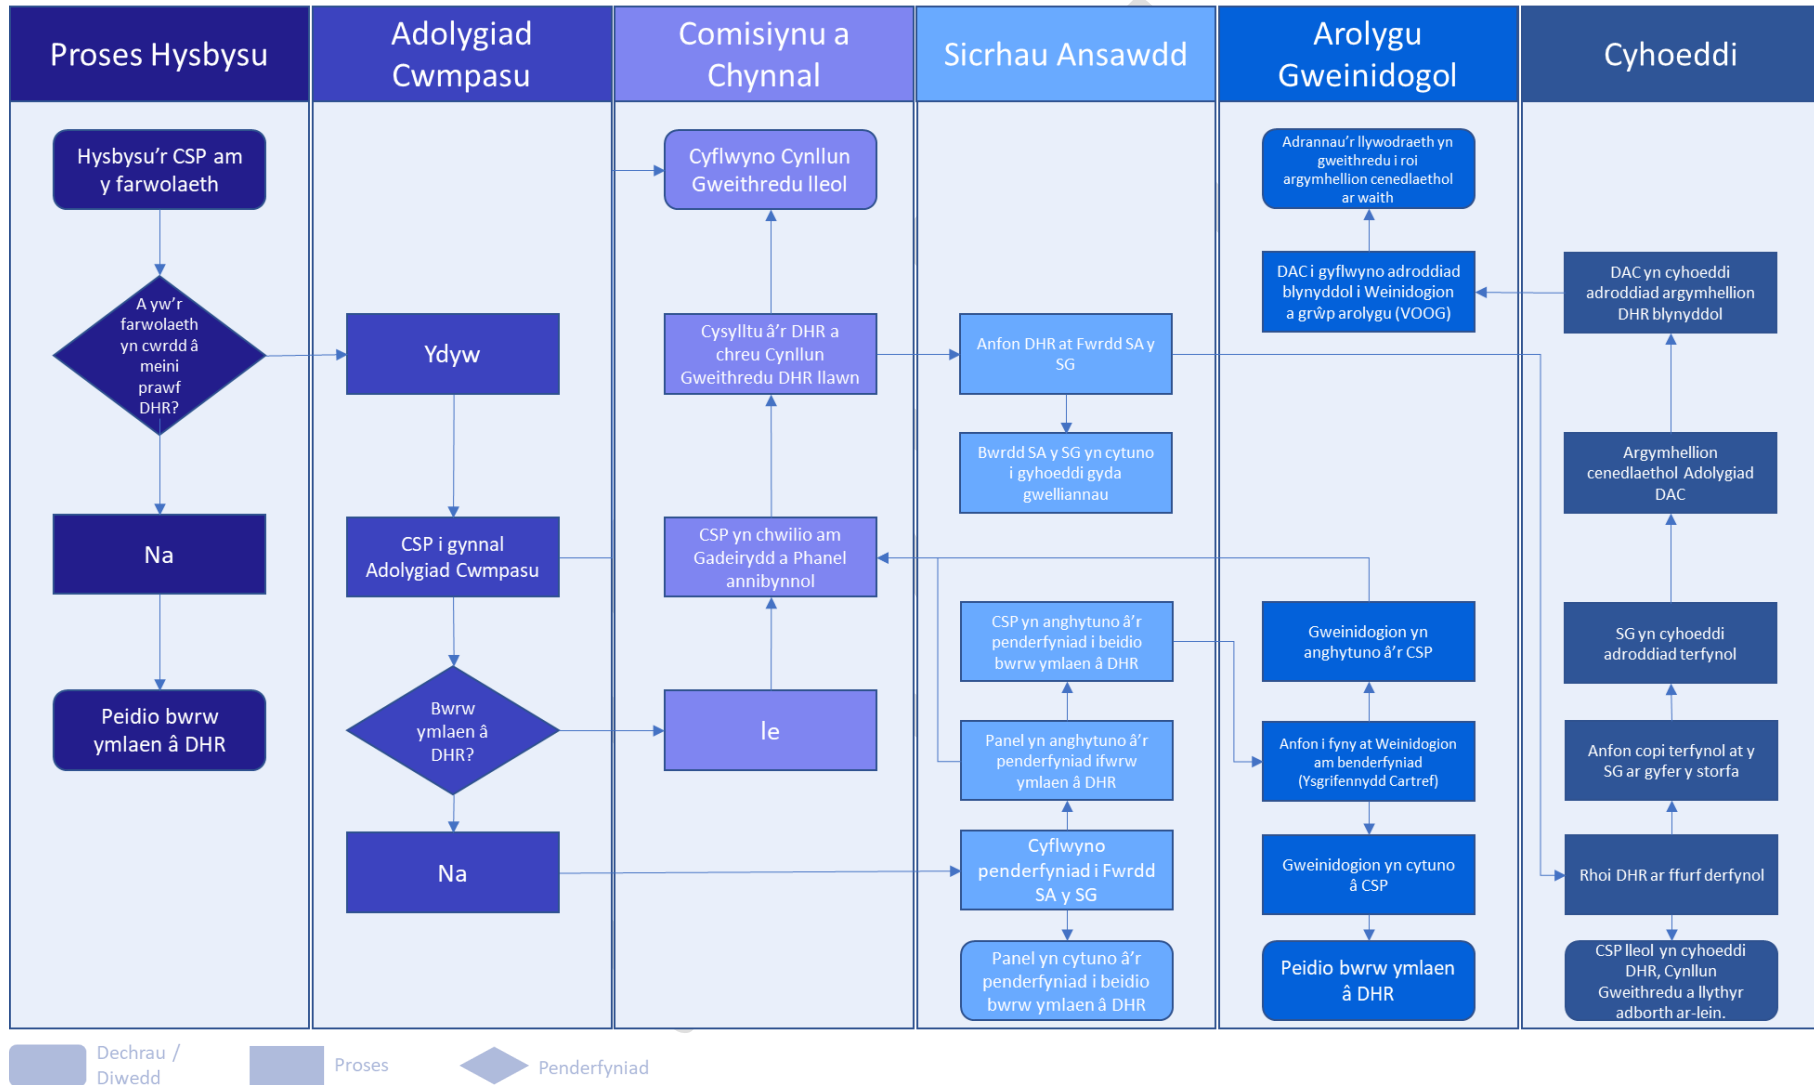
Proses Hysbysu

Adolygiad Cwmpasu

Comisiynu a Chynnal

Sicrhau Ansawdd

Arolygu Gweinidogol

Cyhoeddi

Hysbysu'r CSP am y farwolaeth

A yw'r farwolaeth yn cwrdd â meini prawf DHR?

Na

Peidio bwrw ymlaen â DHR

Ydyw

CSP i gynnal Adolygiad Cwmpasu

Bwrw ymlaen â DHR?

Na

Cyflwyno Cynllun Gweithredu lleol

Cysylltu â'r DHR a chreu Cynllun Gweithredu DHR llawn

CSP yn chwilio am Gadeirydd a Phanel annibynnol

Ie

Anfon DHR at Fwrdd SA y SG

Bwrdd SA y SG yn cytuno i gyhoeddi gyda gwelliannau

CSP yn anghytuno â'r penderfyniad i beidio bwrw ymlaen â DHR

Panel yn anghytuno â'r penderfyniad ifwrw ymlaen â DHR

Cyflwyno penderfyniad i Fwrdd SA y SG

Panel yn cytuno â'r penderfyniad i beidio bwrw ymlaen â DHR

Adrannau'r llywodraeth yn gweithredu i roi argymhellion cenedlaethol ar waith

DAC i gyflwyno adroddiad blynyddol i Weinidogion a grŵp arolygu (VOOG)

Gweinidogion yn anghytuno â'r CSP

Anfon i fyny at Weinidogion am benderfyniad (Ysgrifennydd Cartref)

Gweinidogion yn cytuno â CSP

Peidio bwrw ymlaen â DHR

DAC yn cyhoeddi adroddiad argymhellion DHR blynyddol

Argymhellion cenedlaethol Adolygiad DAC

SG yn cyhoeddi adroddiad terfynol

Anfon copi terfynol at y SG ar gyfer y storfa

Rhoi DHR ar ffurf derfynol

CSP lleol yn cyhoeddi DHR, Cynllun Gweithredu a llythyr adborth ar-lein.

Dechrau / Diwedd

Proses

Penderfyniad